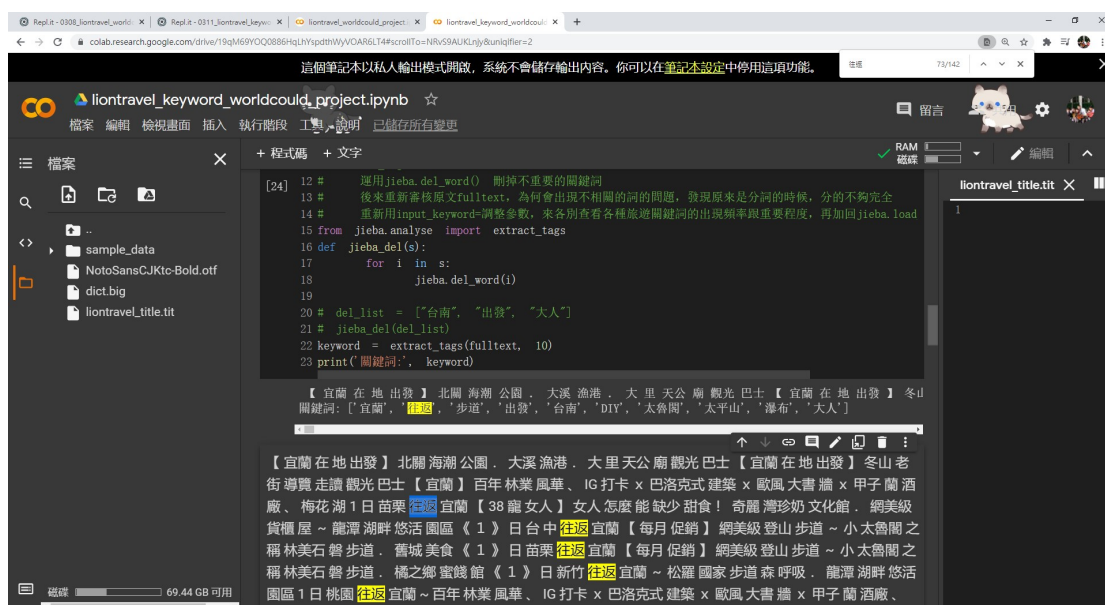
Repl.it - 0308_liontravel_world | Repl.it - 0311_liontravel_keyw | liontravel_worldcould_project | liontravel_keyword_worldcoulc ×

colab.research.google.com/drive/19qM69YOQ0886HqLhYspdthWyVOAR6LT4#scrollTo=NRvS9AUKLnjy&uniqifier=2

這個筆記本以私人輸出模式開啟，系統不會儲存輸出內容。你可以在筆記本設定中停用這項功能。

往返 73/142

liontravel_keyword_worldcould_project.ipynb ☆

檔案 編輯 檢視畫面 插入 執行階段 工具 說明 已儲存所有變更

留言 共用

檔案

..
sample_data
NotoSansCJKtc-Bold.otf
dict.big
liontravel_title.tit

+ 程式碼 + 文字

RAM 磁碟 編輯

[24] 12 # 運用jieba.del_word() 刪掉不重要的關鍵詞
13 # 後來重新審核原文fulltext，為何會出現不相關的詞的問題，發現原來是分詞的時候，分的不夠完全
14 # 重新用input_keyword=調整參數，來各別查看各種旅遊關鍵詞的出現頻率跟重要程度，再加回jieba.load
15 from jieba.analyse import extract_tags
16 def jieba_del(s):
17 for i in s:
18 jieba.del_word(i)
19
20 # del_list = ["台南", "出發", "大人"]
21 # jieba_del(del_list)
22 keyword = extract_tags(fulltext, 10)
23 print('關鍵詞:', keyword)

【 宜蘭 在 地 出發 】 北關 海潮 公園 . 大溪 漁港 . 大 里 天公 廟 觀光 巴士 【 宜蘭 在 地 出發 】 冬山
關鍵詞: ['宜蘭', '往返', '步道', '出發', '台南', 'DIY', '太魯閣', '太平山', '瀑布', '大人']

【宜蘭 在 地 出發 】北關 海潮 公園 . 大溪 漁港 . 大 里 天公 廟 觀光 巴士 【 宜蘭 在 地 出發 】冬山 老街 導覽 走讀 觀光 巴士 【 宜蘭 】百年 林業 風華 、 IG 打卡 x 巴洛克式 建築 x 歐風 大書 牆 x 甲子 蘭 酒廠 、 梅花 湖 1 日 苗栗 往返 宜蘭 【 38 龍 女人 】女人 怎麼 能 缺少 甜食 ! 奇麗 灣珍奶 文化館 . 網美級 貨櫃 屋 ~ 龍潭 湖畔 悠活 園區 《 1 》 日 台中 往返 宜蘭 【 每月 促銷 】 網美級 登山 步道 ~ 小 太魯閣 之稱 林美石 磐 步道 . 舊城 美食 《 1 》 日 苗栗 往返 宜蘭 【 每月 促銷 】 網美級 登山 步道 ~ 小 太魯閣 之稱 林美石 磐 步道 . 橘之鄉 蜜餞 館 《 1 》 日 新竹 往返 宜蘭 ~ 松羅 國家 步道 森 呼吸 . 龍潭 湖畔 悠活 園區 1 日 桃園 往返 宜蘭 ~ 百年 林業 風華 、 IG 打卡 x 巴洛克式 建築 x 歐風 大書 牆 x 甲子 蘭 酒廠 、

liontravel_title.tit ×
1

磁碟 69.44 GB 可用